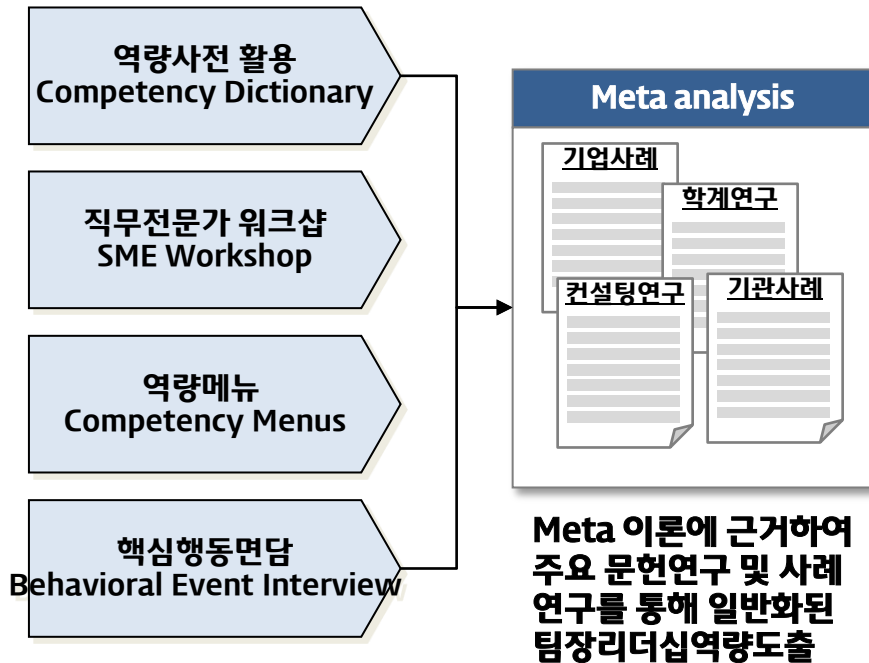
역량사전 활용
Competency Dictionary

직무전문가 워크샵
SME Workshop

역량메뉴
Competency Menus

핵심행동면담
Behavioral Event Interview

Meta analysis

기업사례

학계연구

컨설팅연구

기관사례

Meta 이론에 근거하여 주요 문헌연구 및 사례 연구를 통해 일반화된 팀장리더십역량도출